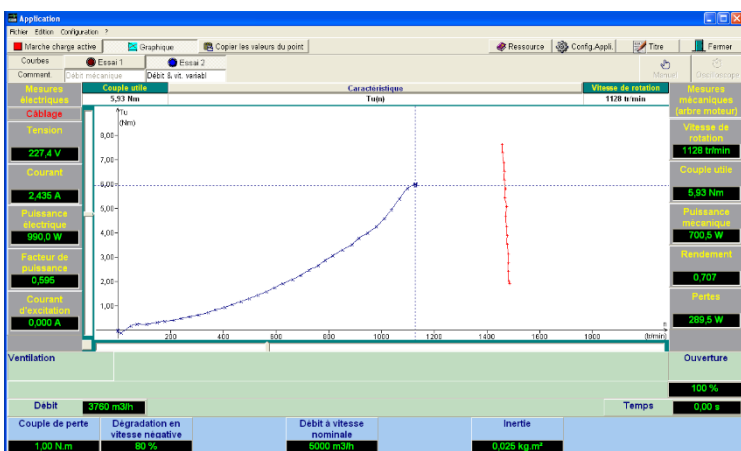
Application

Fichier Edition Configuration ?

Marche charge active | Graphique | Copier les valeurs du point | Ressource | Config.Appli. | Titre | Fermer

Courbes | Essai 1 | Essai 2

Comment | Débit mécanique | Débit & vit. variabl

Manuel | Oscilloscope

Mesures électriques

Câblage

Tension
227,4 V

Courant
2,435 A

Puissance électrique
990,0 W

Facteur de puissance
0,595

Courant d'excitation
0,000 A

| Couple utile | Caractéristique | Vitesse de rotation |
|---|---|---|
| 5,93 Nm | Tu(n) | 1128 tr/min |

Tu (Nm)

8,00
7,00
6,00
5,00
4,00
3,00
2,00
1,00

200 400 600 800 1000 1200 1400 1600 1800 (tr/min)

Mesures mécaniques (arbre moteur)

Vitesse de rotation
1128 tr/min

Couple utile
5,93 Nm

Puissance mécanique
700,5 W

Rendement
0,707

Pertes
289,5 W

Ventilation

Ouverture
100 %

Débit 3760 m3/h

Temps 0,00 s

Couple de perte
1,00 N.m

Dégradation en vitesse négative
80 %

Débit à vitesse nominale
5000 m3/h

Inertie
0,025 kg.m²